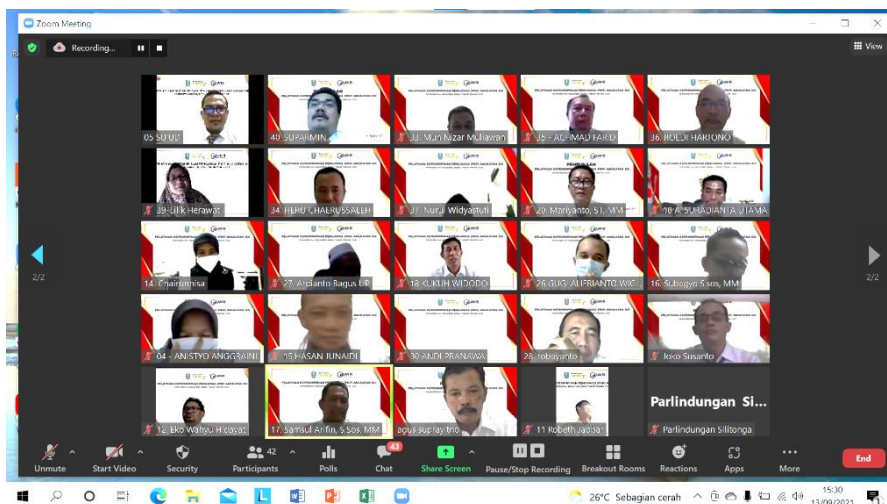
Zoom Meeting

Recording...

View

05 SUUD

40 SUPARMIN

33 Muh Nizar Mulliawan

35 - ACHMAD FARID

36 ROEDI HARIONO

39-Ully Herawati

34 HERU CHAIRUSSALEH

37 Nurul Widyastuti

20 Maryanto, ST., MM

10 A SURADIANTA UTAMA

14 Chairunnisa

27 Andianto Bagus UP

18 KUKUH WIDODO

26 GUG ALFRIANTO WIC

16 Subagyo S.sos, MM

04 - ANISTYO ANGGRAINI

15 HASAN JUNAIDI

30 ANDI PRANAWA

28 robbyanto

Joko Susanto

12 Eko Wahyu Hidayat

17 Samsul Arifin, S.Sos, MM

agus suprayitno

11 Robeth Jaelani

Parlindungan Si...

Parlindungan Silitonga

2/2

2/2

Unmute

Start Video

Security

42

Participants

Polls

43

Chat

Share Screen

Pause/Stop Recording

Breakout Rooms

Reactions

Apps

More

End

26°C Sebagian cerah

15:30

13/09/2021